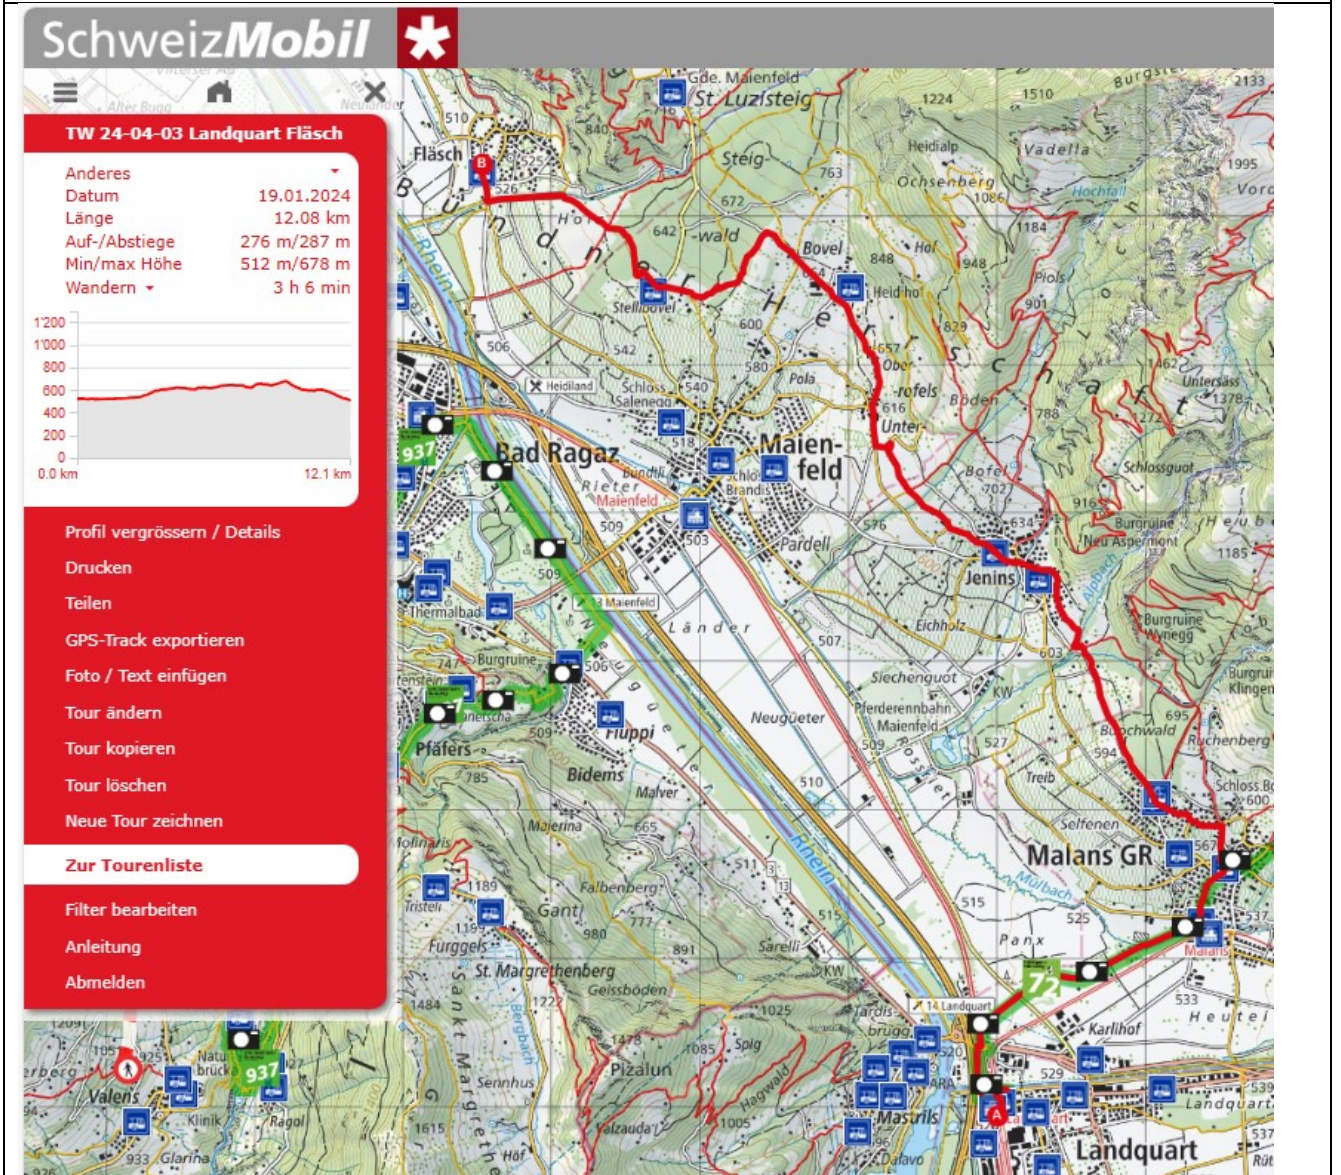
SchweizMobil

TW 24-04-03 Landquart Fläsch

| Anderes | |
|---|---|
| Datum | 19.01.2024 |
| Länge | 12.08 km |
| Auf-/Abstiege | 276 m/287 m |
| Min/max Höhe | 512 m/678 m |
| Wandern | 3 h 6 min |

1'200
1'000
800
600
400
200
0
0.0 km
12.1 km

Profil vergrössern / Details
Drucken
Teilen
GPS-Track exportieren
Foto / Text einfügen
Tour ändern
Tour kopieren
Tour löschen
Neue Tour zeichnen
Zur Tourenliste
Filter bearbeiten
Anleitung
Abmelden

Gde. Maienfeld
St. Luzisteig
Fläsch
Steig
Bündner Herrschaft
Heidialp
Vadella
Ochsenberg
Hochfall
Bovel
Hof
Heid hof
Stellibovel
Schloss Salenegg
Heidiland
Bad Ragaz
Maienfeld
Rieter
Brandis
Pardell
Jenins
Länder
Eichholz
Siechenguot
Pferderennbahn Maienfeld
Neugüeter
Fluppi
Bidems
Malver
Pfäfers
Burgruine
Thermalbad
Majerina
Falbenberg
Gant
Furggels
St. Margrethenberg
Geissboden
Pizalun
Spig
Hagwald
Sarelli
Malans GR
Selfenen
Mülbach
Panx
Karlihof
Heutei
Landquart
Mastrils
Valens
Klinik
Glarina
Ragol
Sennhus
Sankt Margrethen
Rhein
Plons
Unterrofels
Boden
Bofel
Piols
Untersäss
Schlossguot
Burgruine Neu Aspermont
Burgruine Wynegg
Burgruine Klingen
Ruchenberg
Buochwald
Schloss Bo
Treib
Alpbach
Rossriet
Vorder
Burgstein
937
72
14 Landquart
13 Maienfeld